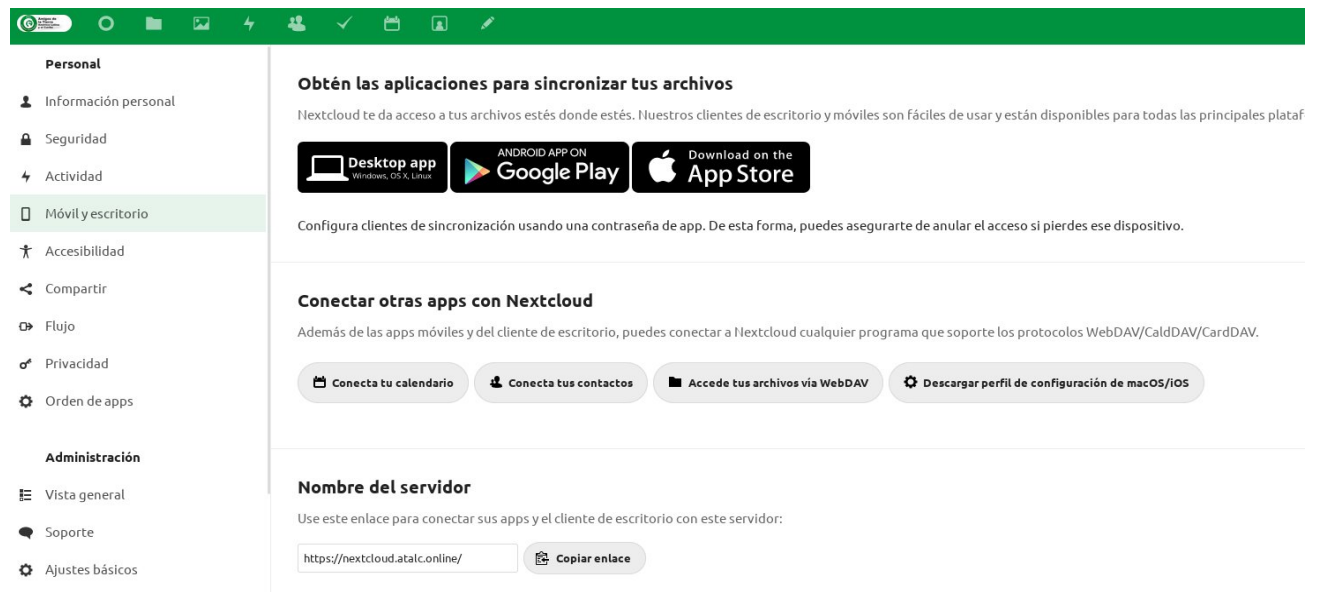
Personal

Información personal

Seguridad

Actividad

Móvil y escritorio

Accesibilidad

Compartir

Flujo

Privacidad

Orden de apps

Administración

Vista general

Soporte

Ajustes básicos

Obtén las aplicaciones para sincronizar tus archivos

Nextcloud te da acceso a tus archivos estés donde estés. Nuestros clientes de escritorio y móviles son fáciles de usar y están disponibles para todas las principales plataf

Desktop app Windows, OS X, Linux

ANDROID APP ON Google Play

Download on the App Store

Configura clientes de sincronización usando una contraseña de app. De esta forma, puedes asegurarte de anular el acceso si pierdes ese dispositivo.

Conectar otras apps con Nextcloud

Además de las apps móviles y del cliente de escritorio, puedes conectar a Nextcloud cualquier programa que soporte los protocolos WebDAV/CalDAV/CardDAV.

Conecta tu calendario

Conecta tus contactos

Accede tus archivos vía WebDAV

Descargar perfil de configuración de macOS/iOS

Nombre del servidor

Use este enlace para conectar sus apps y el cliente de escritorio con este servidor:

https://nextcloud.atalc.online/

Copiar enlace